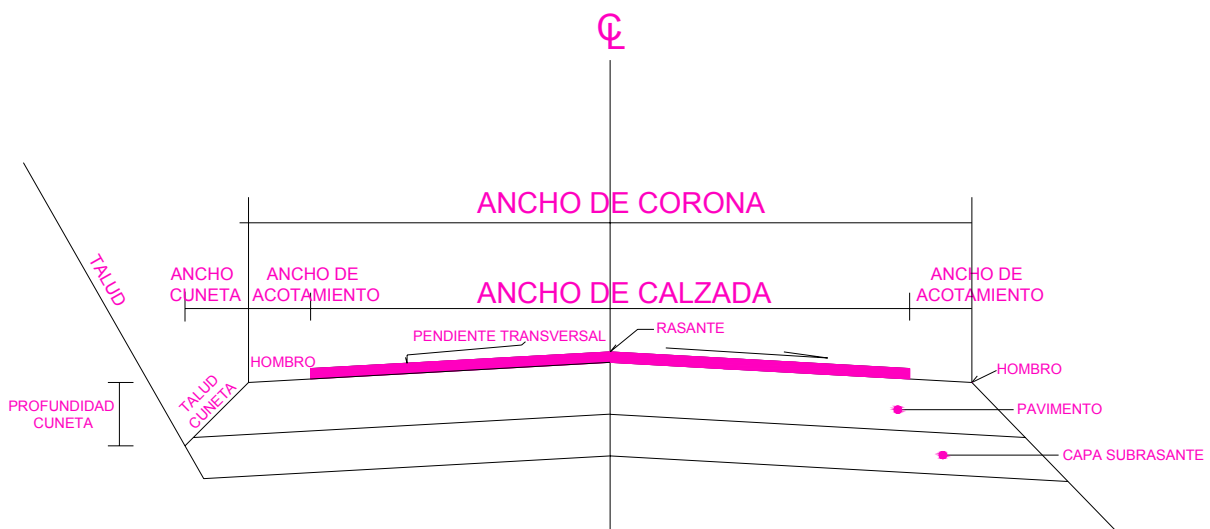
℄

ANCHO DE CORONA

TALUD

ANCHO CUNETA

ANCHO DE ACOTAMIENTO

ANCHO DE CALZADA

ANCHO DE ACOTAMIENTO

PENDIENTE TRANSVERSAL

RASANTE

HOMBRO

HOMBRO

TALUD CUNETA

PROFUNDIDAD CUNETA

PAVIMENTO

CAPA SUBRASANTE